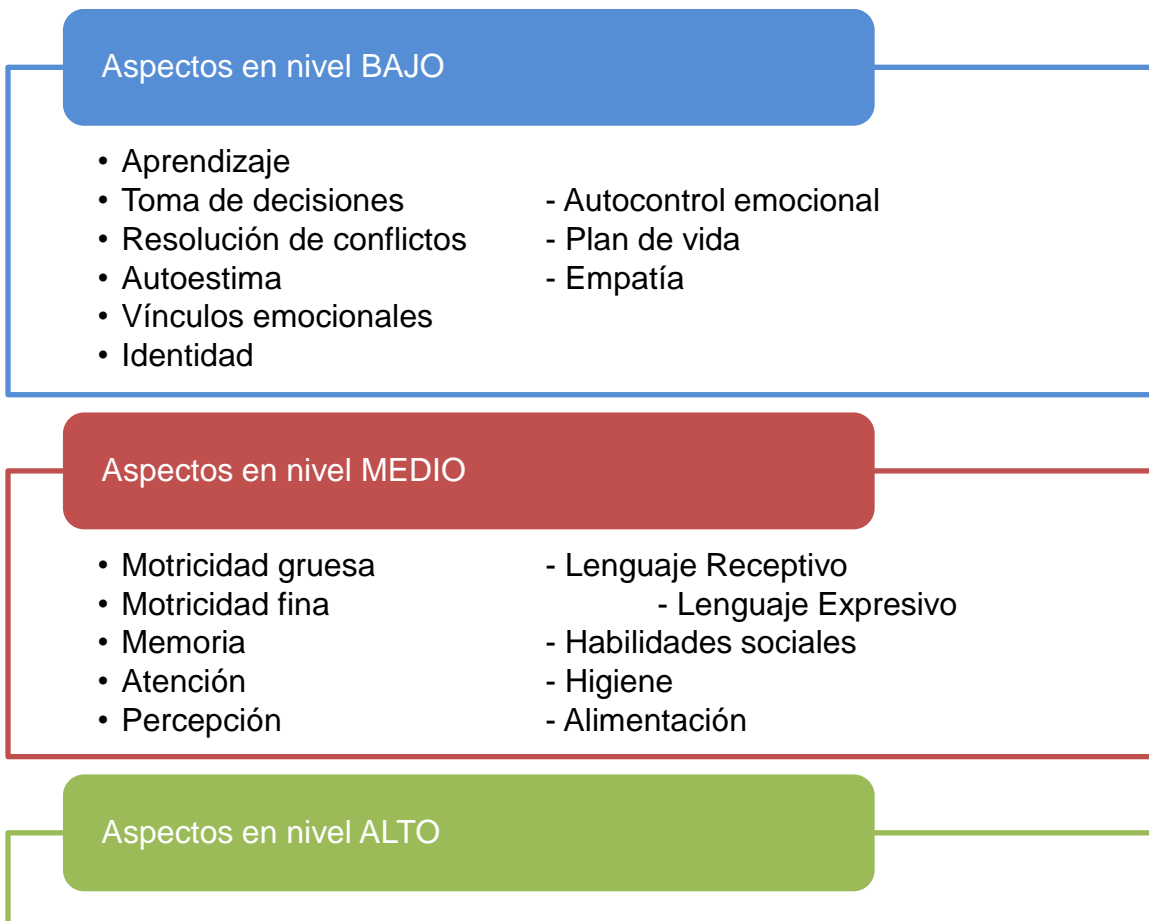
Aspectos en nivel BAJO

• Aprendizaje
• Toma de decisiones
• Resolución de conflictos
• Autoestima
• Vínculos emocionales
• Identidad

- Autocontrol emocional
- Plan de vida
- Empatía

Aspectos en nivel MEDIO

• Motricidad gruesa
• Motricidad fina
• Memoria
• Atención
• Percepción

- Lenguaje Receptivo
- Lenguaje Expresivo
- Habilidades sociales
- Higiene
- Alimentación

Aspectos en nivel ALTO